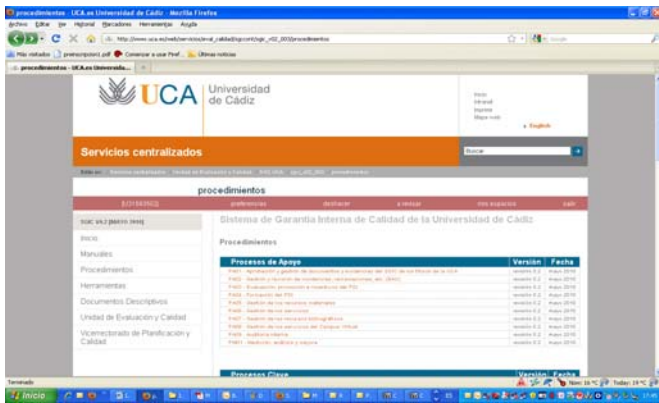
procedimientos · UCA.es Universidad de Cádiz - Mozilla Firefox

Archivo Editar Ver Historial Marcadores Herramientas Ayuda

http://www.uca.es/web/servicios/eval_calidad/sgc/sgc_v02_2010/procedimientos

Más visitados · Comenzar a usar Firef... · Últimas noticias

procedimientos - UCA.es Universida...

UCA Universidad de Cádiz

Inicio
Intranet
Imprimir
Mapa web

English

Servicios centralizados

Buscar

procedimientos

preferencias · destacar · a revisar · mis espacios · salir

SGIC V0.2 [MAYO 2010]

Inicio

Manuales

Procedimientos

Herramientas

Documentos Descriptivos

Unidad de Evaluación y Calidad

Vicerrectorado de Planificación y Calidad

Sistema de Garantía Interna de Calidad de la Universidad de Cádiz

Procedimientos

| Procesos de Apoyo | Versión | Fecha |
|---|---|---|
| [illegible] | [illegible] | Mayo 2010 |
| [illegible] | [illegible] | Mayo 2010 |
| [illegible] | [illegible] | Mayo 2010 |
| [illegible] | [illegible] | Mayo 2010 |
| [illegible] | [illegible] | Mayo 2010 |
| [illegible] | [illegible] | Mayo 2010 |
| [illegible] | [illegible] | Mayo 2010 |
| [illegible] | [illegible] | Mayo 2010 |
| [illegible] | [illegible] | Mayo 2010 |
| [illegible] | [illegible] | Mayo 2010 |

| Procesos Clave | Versión | Fecha |
|---|---|---|

Terminado

Inicio